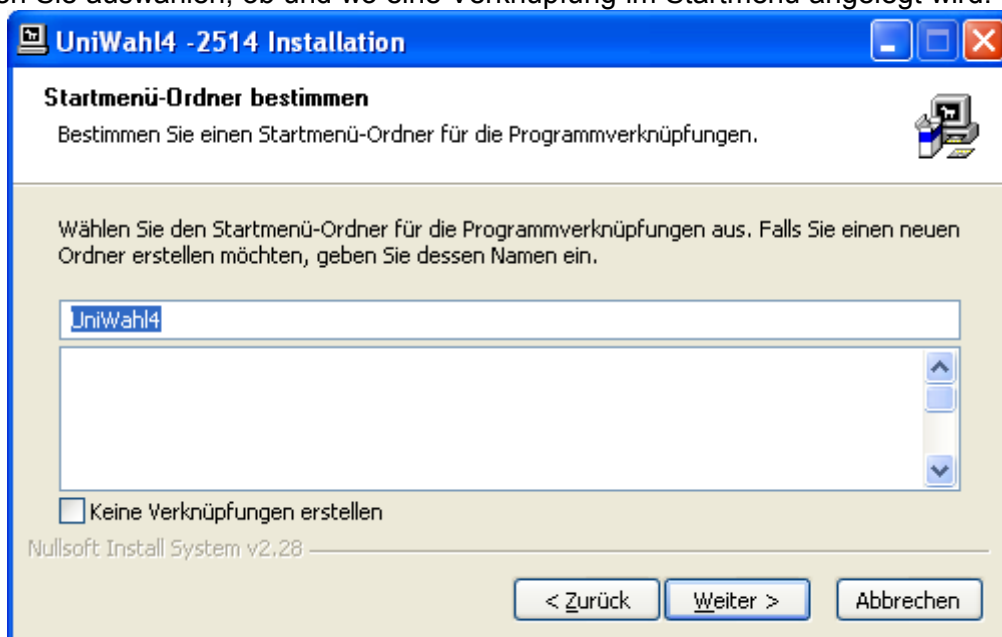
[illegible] Sie auswählen, ob und wo eine Verknüpfung im Startmenü angelegt wird.

UniWahl4 -2514 Installation

Startmenü-Ordner bestimmen

Bestimmen Sie einen Startmenü-Ordner für die Programmverknüpfungen.

Wählen Sie den Startmenü-Ordner für die Programmverknüpfungen aus. Falls Sie einen neuen Ordner erstellen möchten, geben Sie dessen Namen ein.

UniWahl4

Keine Verknüpfungen erstellen

Nullsoft Install System v2.28

< Zurück

Weiter >

Abbrechen